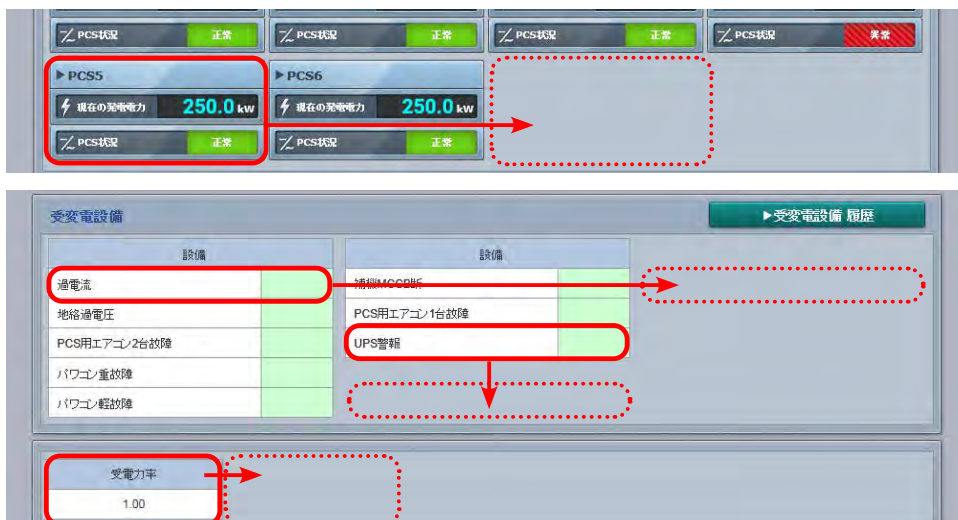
PCS状況 正常
PCS状況 正常
PCS状況 正常
PCS状況 異常

▶PCS5
現在の発電電力 250.0 kW
PCS状況 正常

▶PCS6
現在の発電電力 250.0 kW
PCS状況 正常

受変電設備
▶受変電設備 履歴

| 設備 | |
|---|---|
| 過電流 | |
| 地絡過電圧 | |
| PCS用エアコン2台故障 | |
| パワコン重故障 | |
| パワコン軽故障 | |

| 設備 | |
|---|---|
| 補機MCCB断 | |
| PCS用エアコン1台故障 | |
| UPS警報 | |

| 受電力率 |
|---|
| 1.00 |